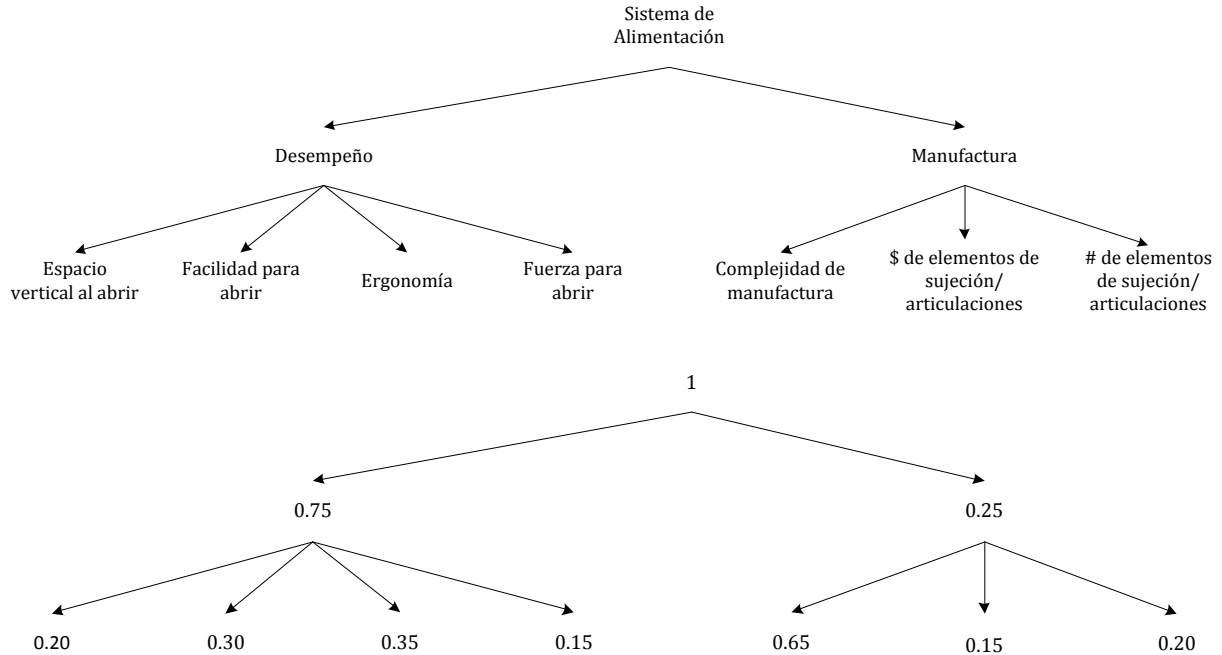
Sistema de Alimentación

Desempeño

Manufactura

Espacio vertical al abrir

Facilidad para abrir

Ergonomía

Fuerza para abrir

Complejidad de manufactura

$ de elementos de sujeción/ articulaciones

# de elementos de sujeción/ articulaciones

1

0.75

0.25

0.20

0.30

0.35

0.15

0.65

0.15

0.20